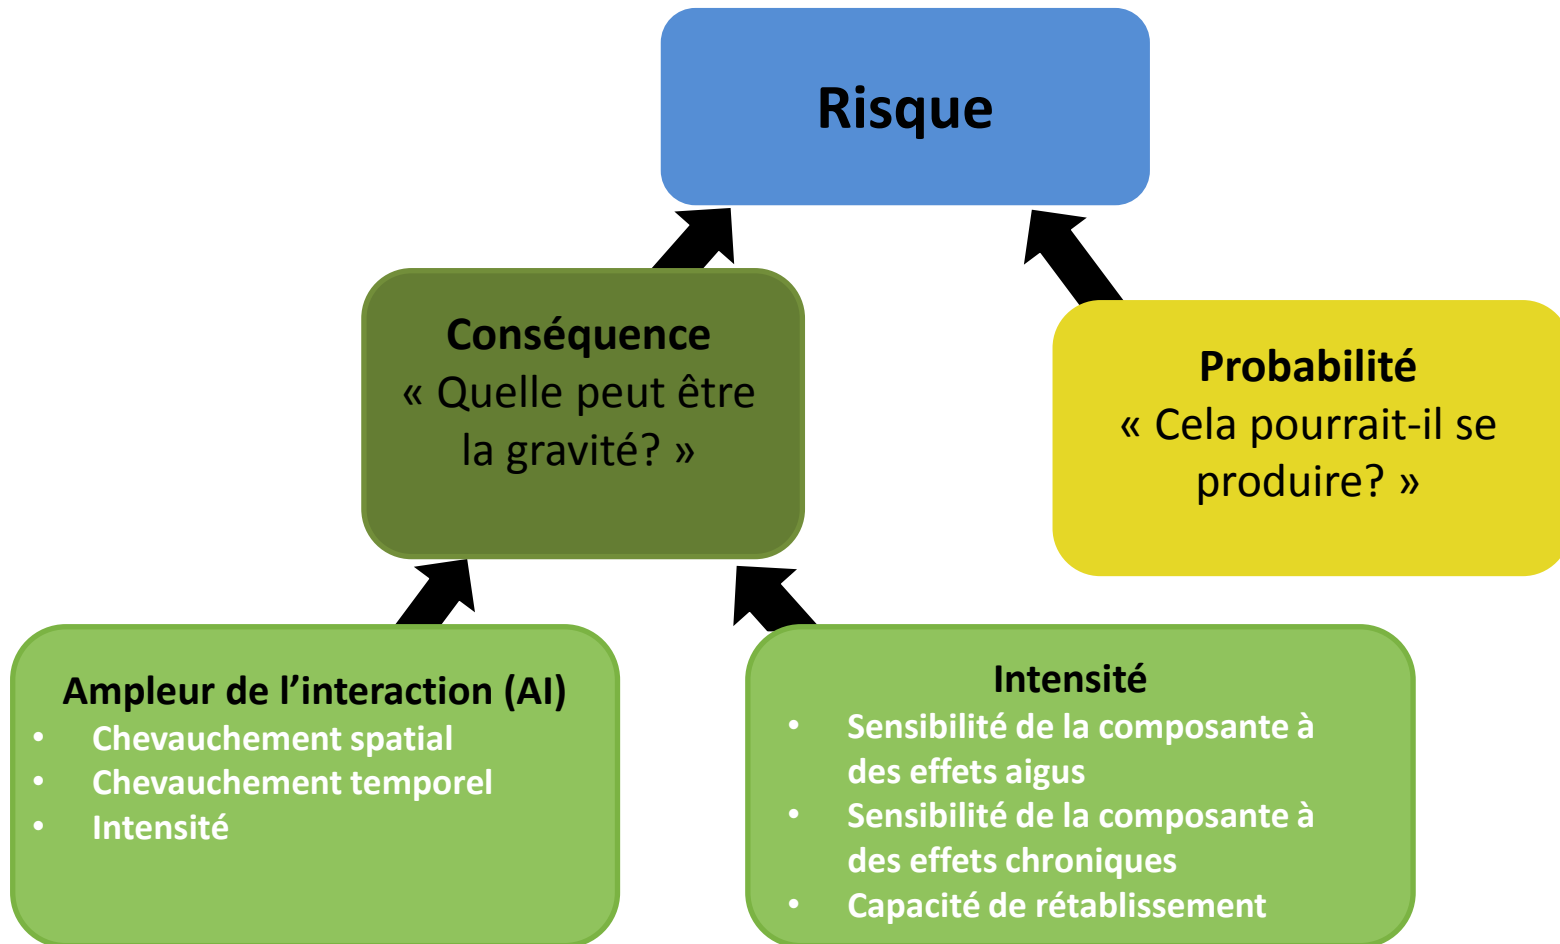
Risque

Conséquence
« Quelle peut être la gravité? »

Probabilité
« Cela pourrait-il se produire? »

Ampleur de l’interaction (AI)
- Chevauchement spatial
- Chevauchement temporel
- Intensité

Intensité
- Sensibilité de la composante à des effets aigus
- Sensibilité de la composante à des effets chroniques
- Capacité de rétablissement